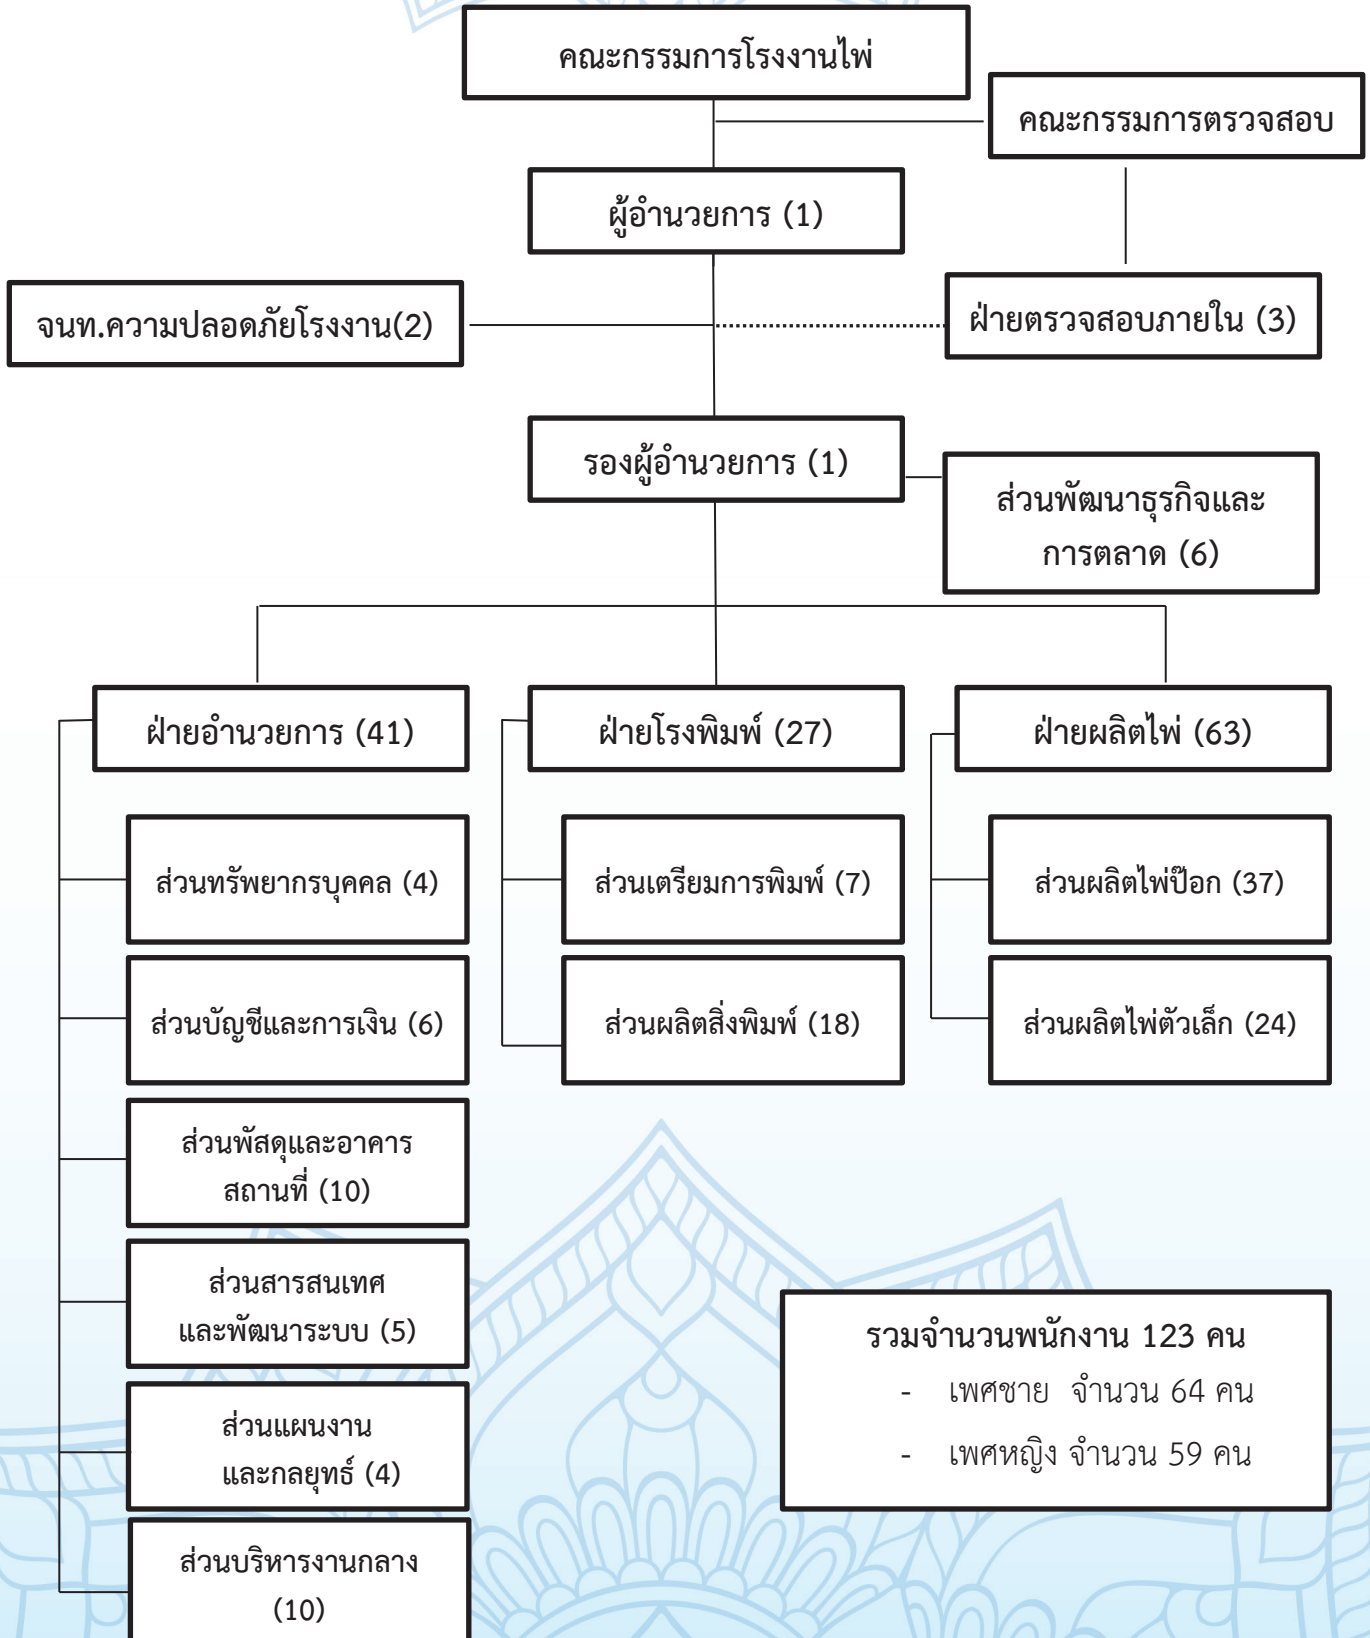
คณะกรรมการโรงงานไพ่

คณะกรรมการตรวจสอบ

ผู้อำนวยการ (1)

จนท.ความปลอดภัยโรงงาน(2)

ฝ่ายตรวจสอบภายใน (3)

รองผู้อำนวยการ (1)

ส่วนพัฒนาธุรกิจและการตลาด (6)

ฝ่ายอำนวยการ (41)

ฝ่ายโรงพิมพ์ (27)

ฝ่ายผลิตไพ่ (63)

ส่วนทรัพยากรบุคคล (4)

ส่วนบัญชีและการเงิน (6)

ส่วนพัสดุและอาคารสถานที่ (10)

ส่วนสารสนเทศและพัฒนาระบบ (5)

ส่วนแผนงานและกลยุทธ์ (4)

ส่วนบริหารงานกลาง (10)

ส่วนเตรียมการพิมพ์ (7)

ส่วนผลิตสิ่งพิมพ์ (18)

ส่วนผลิตไพ่ป๊อก (37)

ส่วนผลิตไพ่ตัวเล็ก (24)

รวมจำนวนพนักงาน 123 คน
- เพศชาย จำนวน 64 คน
- เพศหญิง จำนวน 59 คน